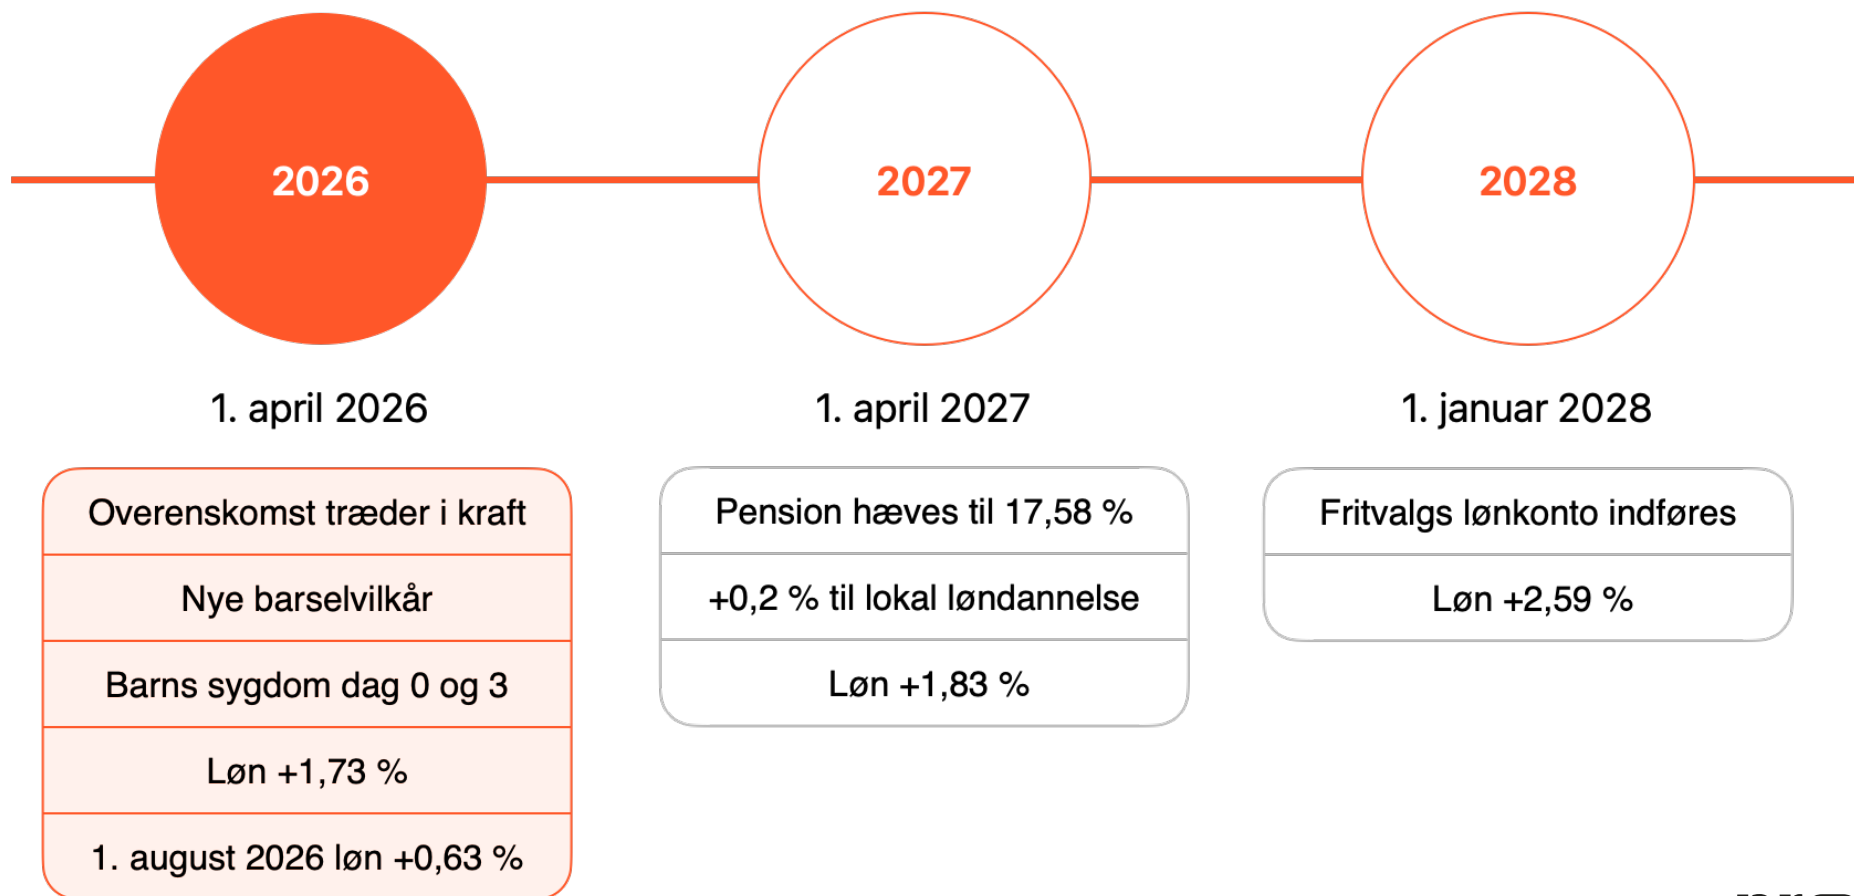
2026

2027

2028

1. april 2026

Overenskomst træder i kraft

Nye barselvilkår

Barns sygdom dag 0 og 3

Løn +1,73 %

1. august 2026 løn +0,63 %

1. april 2027

Pension hæves til 17,58 %

+0,2 % til lokal løndannelse

Løn +1,83 %

1. januar 2028

Fritvalgs lønkonto indføres

Løn +2,59 %